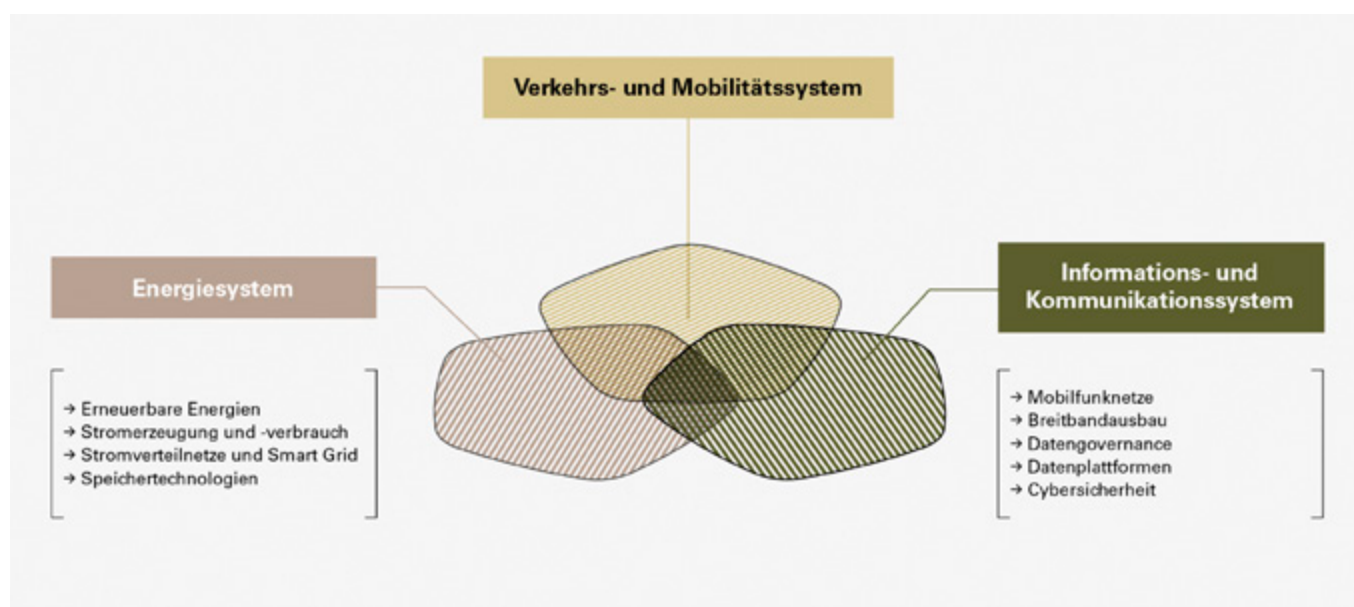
Verkehrs- und Mobilitätssystem

Energiesystem

→ Erneuerbare Energien
→ Stromerzeugung und -verbrauch
→ Stromverteilnetze und Smart Grid
→ Speichertechnologien

Informations- und Kommunikationssystem

→ Mobilfunknetze
→ Breitbandausbau
→ Datengovernance
→ Datenplattformen
→ Cybersicherheit